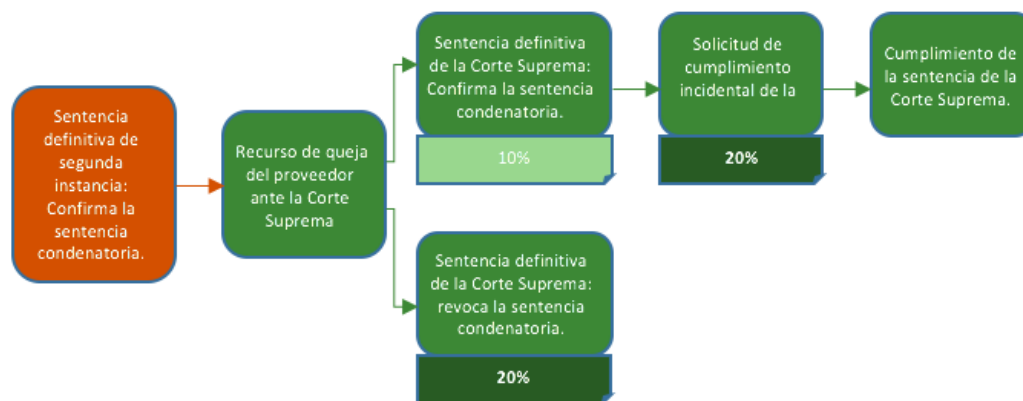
Sentencia definitiva de segunda instancia: Confirma la sentencia condenatoria.

Recurso de queja del proveedor ante la Corte Suprema

Sentencia definitiva de la Corte Suprema: Confirma la sentencia condenatoria.

10%

Solicitud de cumplimiento incidental de la

20%

Cumplimiento de la sentencia de la Corte Suprema.

Sentencia definitiva de la Corte Suprema: revoca la sentencia condenatoria.

20%